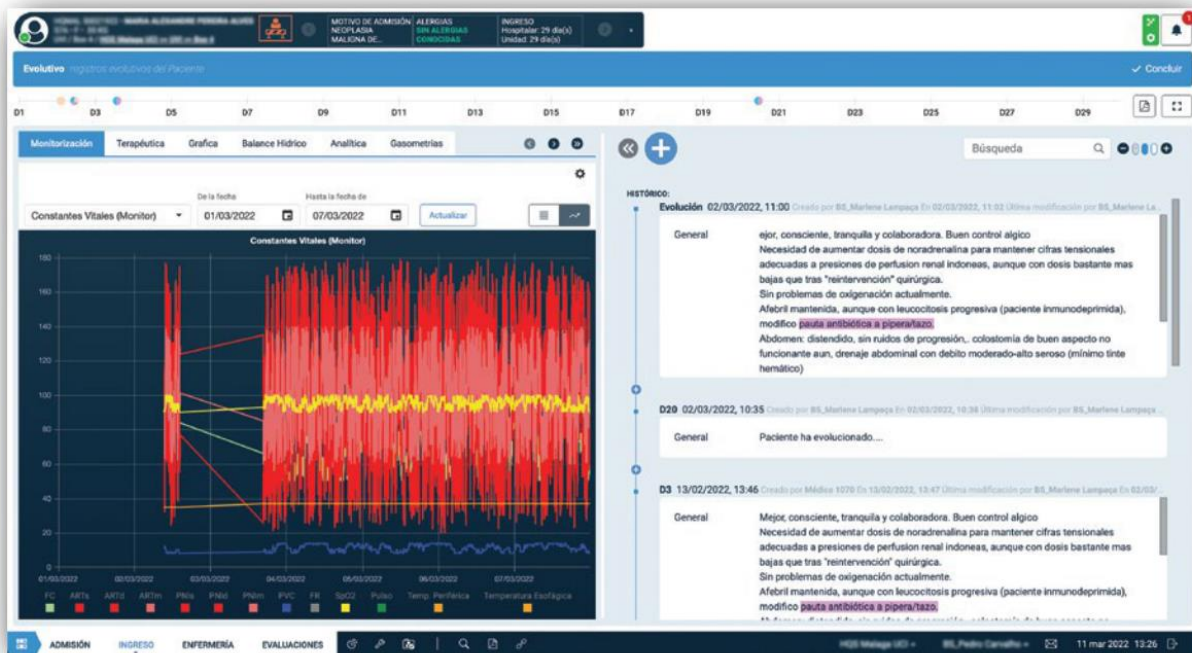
MOTIVO DE ADMISIÓN NEOPLASIA MALIGNA DE...
ALERGIAS SIN ALERGIAS CONOCIDAS
INGRESO Hospitalar: 29 día(s) Unidad: 29 día(s)

Evolutivo registros evolutivos del Paciente
Concluir

D1 D3 D5 D7 D9 D11 D13 D15 D17 D19 D21 D23 D25 D27 D29

Monitorización Terapéutica Grafica Balance Hídrico Analítica Gasometrías

De la fecha Hasta la fecha de
Constantes Vitales (Monitor) 01/03/2022 07/03/2022 Actualizar

Constantes Vitales (Monitor)

180
160
140
120
100
80
60
40
20
0

01/03/2022 02/03/2022 03/03/2022 04/03/2022 05/03/2022 06/03/2022 07/03/2022

FC ARTs ARTd ARTm PNIs PNId PNIm PVC FR SpO2 Pulso Temp. Periférica Temperatura Esofágica

Búsqueda

HISTÓRICO:
Evolución 02/03/2022, 11:00 Creado por BS_Marlene Lampaça En 02/03/2022, 11:02 Última modificación por BS_Marlene La...

General
ejor, consciente, tranquila y colaboradora. Buen control algico
Necesidad de aumentar dosis de noradrenalina para mantener cifras tensionales adecuadas a presiones de perfusion renal indoneas, aunque con dosis bastante mas bajas que tras "reintervención" quirúrgica.
Sin problemas de oxigenación actualmente.
Afebril mantenida, aunque con leucocitosis progresiva (paciente inmunodeprimida), modifico pauta antibiótica a pipera/tazo.
Abdomen: distendido, sin ruidos de progresión,. colostomía de buen aspecto no funcionante aun, drenaje abdominal con debito moderado-alto seroso (mínimo tinte hemático)

D20 02/03/2022, 10:35 Creado por BS_Marlene Lampaça En 02/03/2022, 10:36 Última modificación por BS_Marlene Lampaça ...

General
Paciente ha evolucionado....

D3 13/02/2022, 13:46 Creado por Médico 1070 En 13/02/2022, 13:47 Última modificación por BS_Marlene Lampaça En 02/03/...

General
Mejor, consciente, tranquila y colaboradora. Buen control algico
Necesidad de aumentar dosis de noradrenalina para mantener cifras tensionales adecuadas a presiones de perfusion renal indoneas, aunque con dosis bastante mas bajas que tras "reintervención" quirúrgica.
Sin problemas de oxigenación actualmente.
Afebril mantenida, aunque con leucocitosis progresiva (paciente inmunodeprimida), modifico pauta antibiótica a pipera/tazo.
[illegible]

ADMISIÓN INGRESO ENFERMERÍA EVALUACIONES
11 mar 2022 13:26